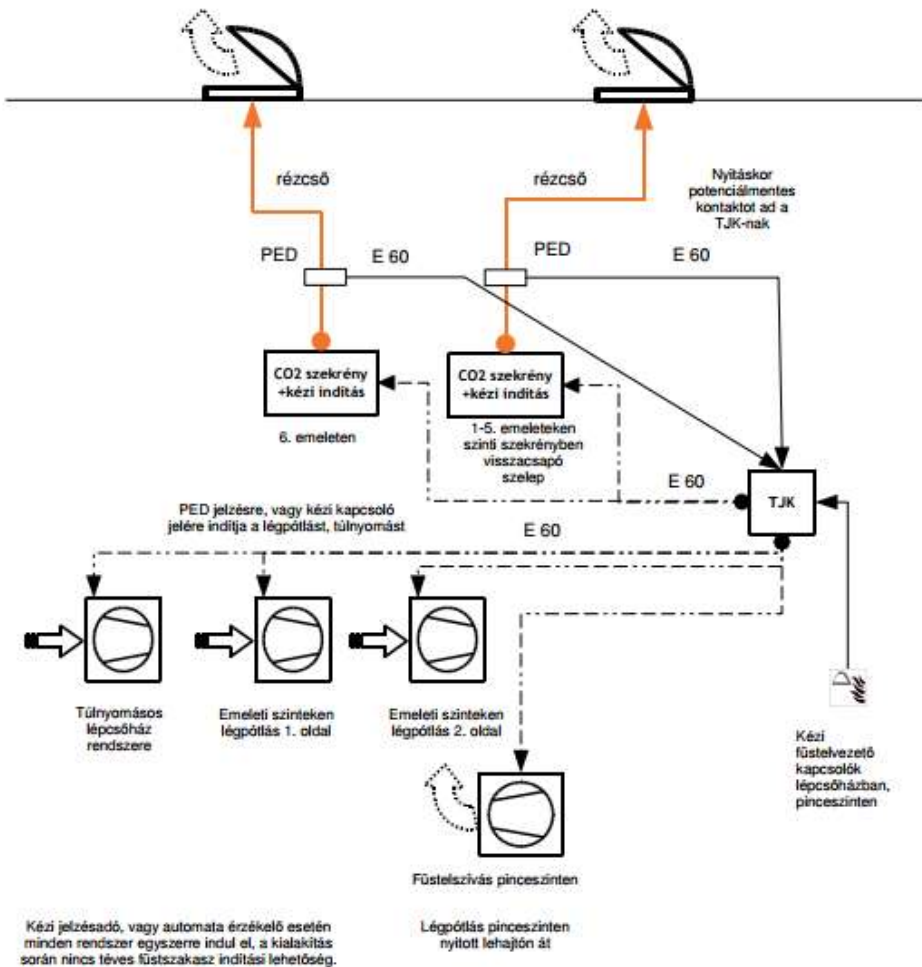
rézcső

rézcső

Nyitáskor potenciálmentes kontaktot ad a TJK-nak

PED

E 60

PED

E 60

CO2 szekrény +kézi indítás

CO2 szekrény +kézi indítás

6. emeleten

1-5. emeleteken szinti szekrényben visszacsapó szelep

E 60

TJK

PED jelzésre, vagy kézi kapcsoló jelére indítja a légpótlást, túlnyomást

E 60

Túlnyomásos lépcsőház rendszere

Emeleti szinteken légpótlás 1. oldal

Emeleti szinteken légpótlás 2. oldal

Kézi füstelvezető kapcsolók lépcsőházban, pinceszinten

Füstelszívás pinceszinten

Kézi jelzésadó, vagy automata érzékelő esetén minden rendszer egyszerre indul el, a kialakítás során nincs téves füstszakasz indítási lehetőség.

Légpótlás pinceszinten nyitott lehajtón át